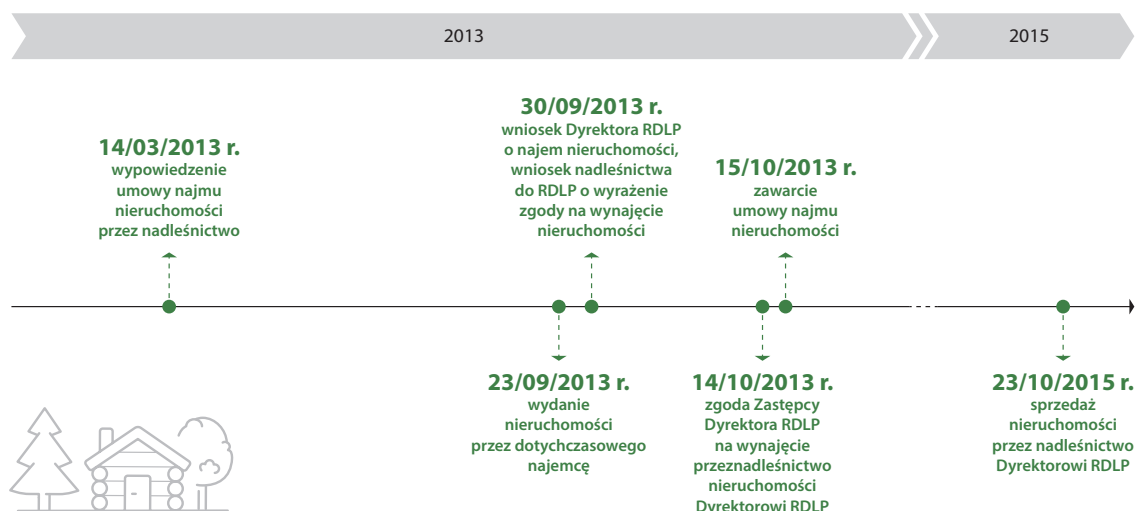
2013

2015

14/03/2013 r.
wypowiedzenie umowy najmu nieruchomości przez nadleśnictwo

30/09/2013 r.
wniosek Dyrektora RDLP o najem nieruchomości, wniosek nadleśnictwa do RDLP o wyrażenie zgody na wynajęcie nieruchomości

15/10/2013 r.
zawarcie umowy najmu nieruchomości

23/09/2013 r.
wydanie nieruchomości przez dotychczasowego najemcę

14/10/2013 r.
zgoda Zastępcy Dyrektora RDLP na wynajęcie przeznadleśnictwo nieruchomości Dyrektorowi RDLP

23/10/2015 r.
sprzedaż nieruchomości przez nadleśnictwo Dyrektorowi RDLP